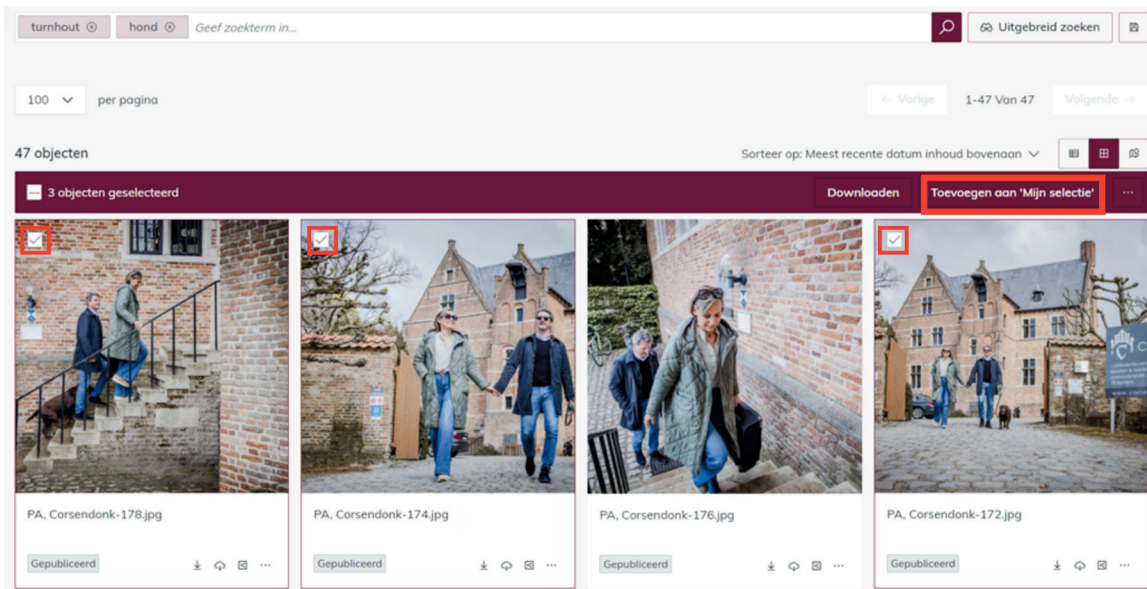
turnhout ⊗ hond ⊗ Geef zoekterm in...

Uitgebreid zoeken

100 per pagina

← Vorige 1-47 Van 47 Volgende →

47 objecten

Sorteer op: Meest recente datum inhoud bovenaan

3 objecten geselecteerd

Downloaden

Toevoegen aan 'Mijn selectie'

...

PA, Corsendonk-178.jpg

Gepubliceerd

PA, Corsendonk-174.jpg

Gepubliceerd

PA, Corsendonk-176.jpg

Gepubliceerd

PA, Corsendonk-172.jpg

Gepubliceerd